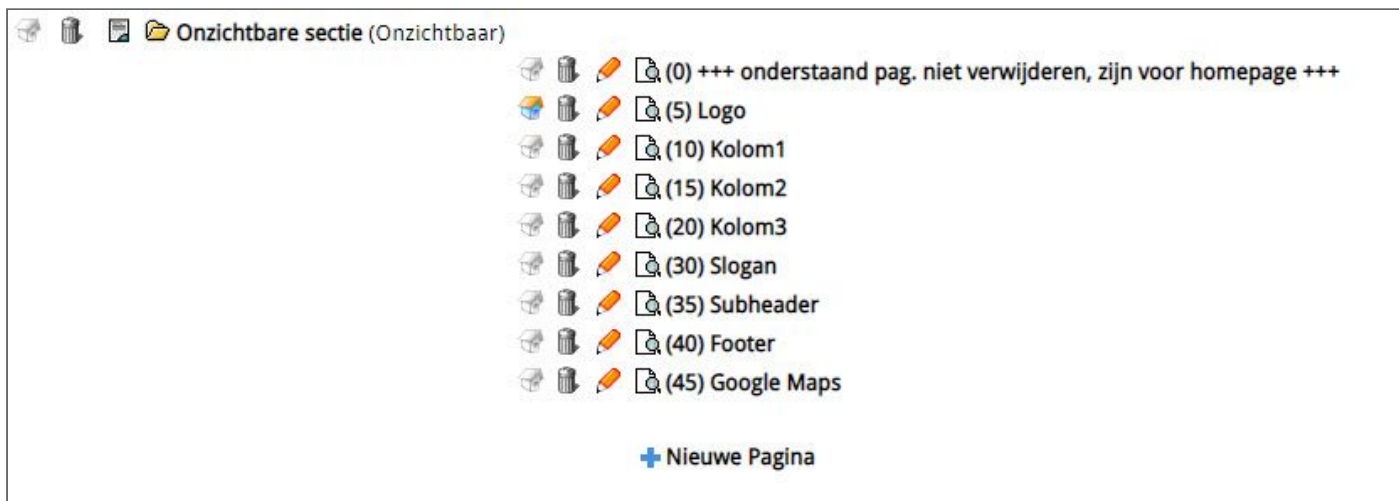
Onzichtbare sectie (Onzichtbaar)

(0) +++ onderstaand pag. niet verwijderen, zijn voor homepage +++
(5) Logo
(10) Kolom1
(15) Kolom2
(20) Kolom3
(30) Slogan
(35) Subheader
(40) Footer
(45) Google Maps

Nieuwe Pagina